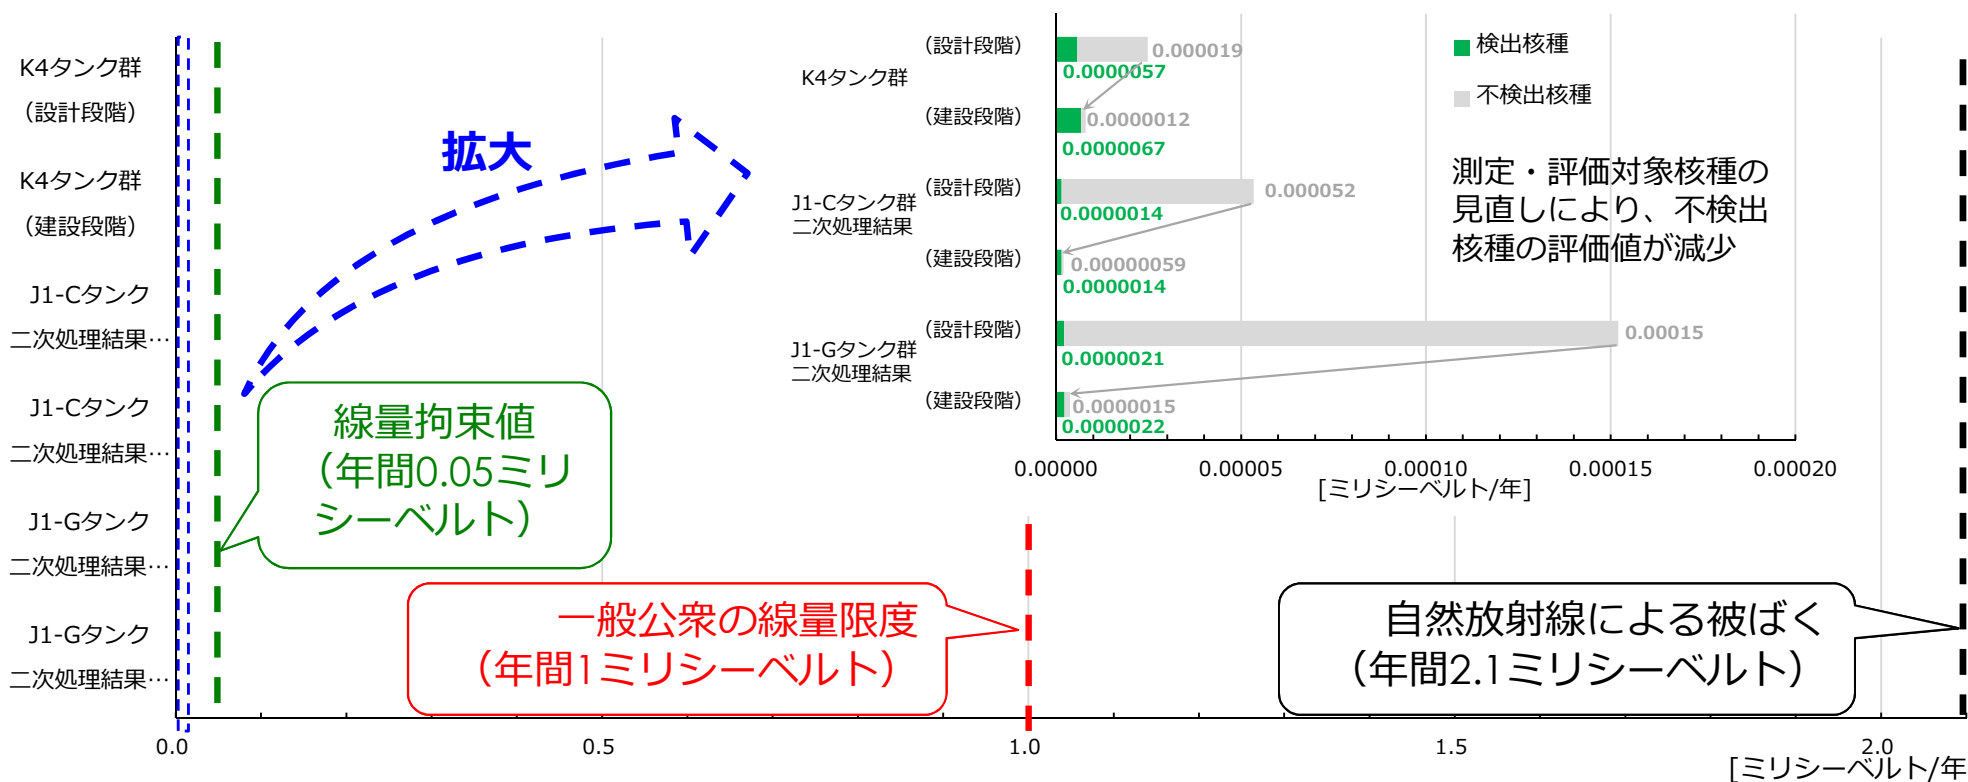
K4タンク群
（設計段階）

K4タンク群
（建設段階）

J1-Cタンク
二次処理結果…

J1-Cタンク
二次処理結果…

J1-Gタンク
二次処理結果…

J1-Gタンク
二次処理結果…

拡大

線量拘束値
（年間0.05ミリシーベルト）

一般公衆の線量限度
（年間1ミリシーベルト）

自然放射線による被ばく
（年間2.1ミリシーベルト）

0.0
0.5
1.0
1.5
2.0
[ミリシーベルト/年

K4タンク群
（設計段階）
0.000019
0.0000057
（建設段階）
0.0000012
0.0000067

J1-Cタンク群
二次処理結果
（設計段階）
0.000052
0.0000014
（建設段階）
0.00000059
0.0000014

J1-Gタンク群
二次処理結果
（設計段階）
0.00015
0.0000021
（建設段階）
0.0000015
0.0000022

検出核種
不検出核種

測定・評価対象核種の見直しにより、不検出核種の評価値が減少

0.00000
0.00005
0.00010
0.00015
0.00020
[ミリシーベルト/年]